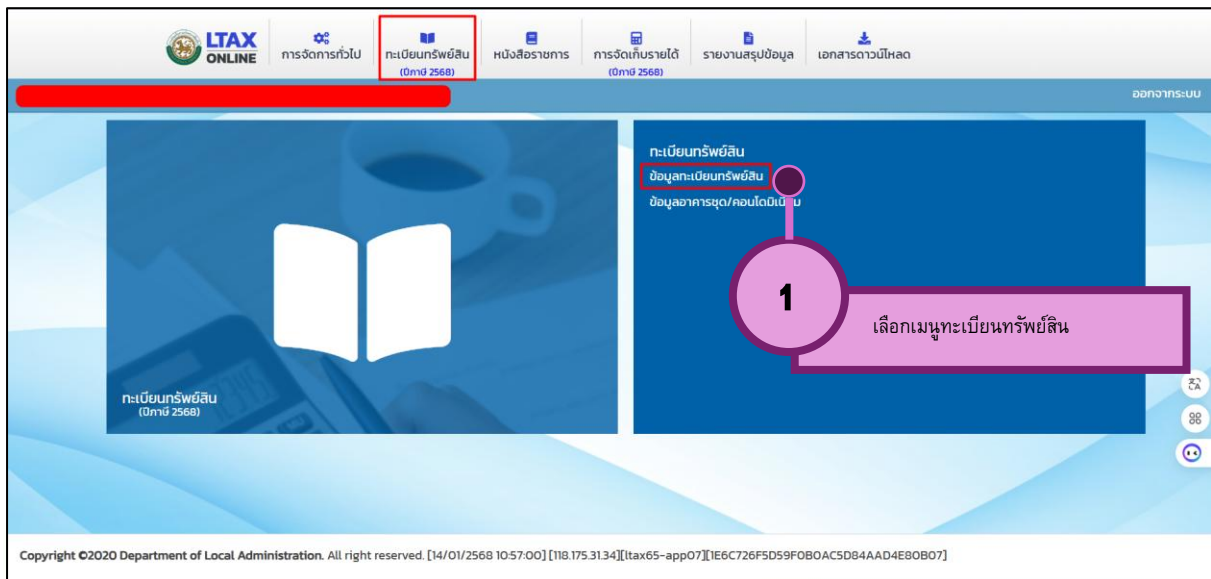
LTAX ONLINE

การจัดการทั่วไป

ทะเบียนทรัพย์สิน (ปีภาษี 2568)

หนังสือราชการ

การจัดเก็บรายได้ (ปีภาษี 2568)

รายงานสรุปข้อมูล

เอกสารดาวน์โหลด

ออกจากระบบ

ทะเบียนทรัพย์สิน (ปีภาษี 2568)

ทะเบียนทรัพย์สิน

ข้อมูลทะเบียนทรัพย์สิน

ข้อมูลอาคารชุด/คอนโดมิเนียม

1

เลือกเมนูทะเบียนทรัพย์สิน

Copyright ©2020 Department of Local Administration. All right reserved. [14/01/2568 10:57:00] [118.175.31.34][ltax65-app07][1E6C726F5D59F0B0AC5D84AAD4E80B07]